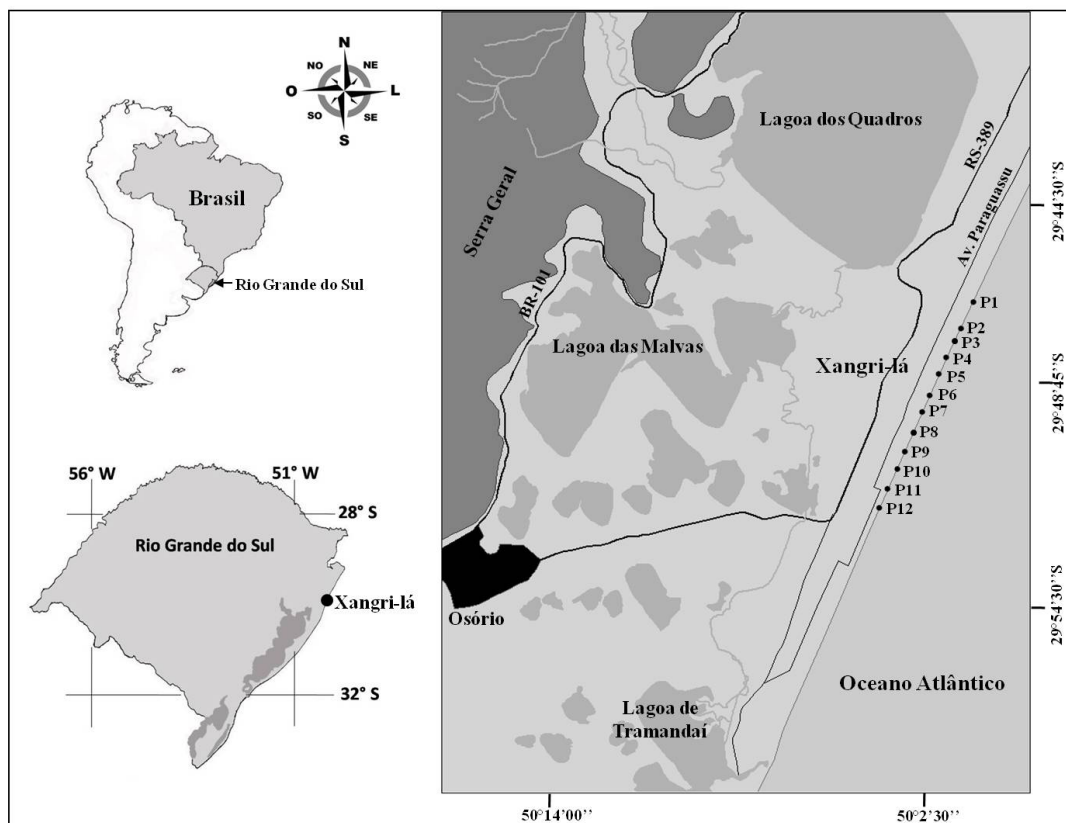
N
NO
NE
O
L
SO
SE
S

Brasil
Rio Grande do Sul

56° W
51° W
28° S
Rio Grande do Sul
Xangri-lá
32° S

Lagoa dos Quadros
RS-389
Av. Paraguassu
Serra Geral
BR-101
Lagoa das Malvas
Xangri-lá
P1
P2
P3
P4
P5
P6
P7
P8
P9
P10
P11
P12
Osório
Lagoa de Tramandaí
Oceano Atlântico

29°44'30''S
29°48'45''S
29°54'30''S

50°14'00''
50°2'30''